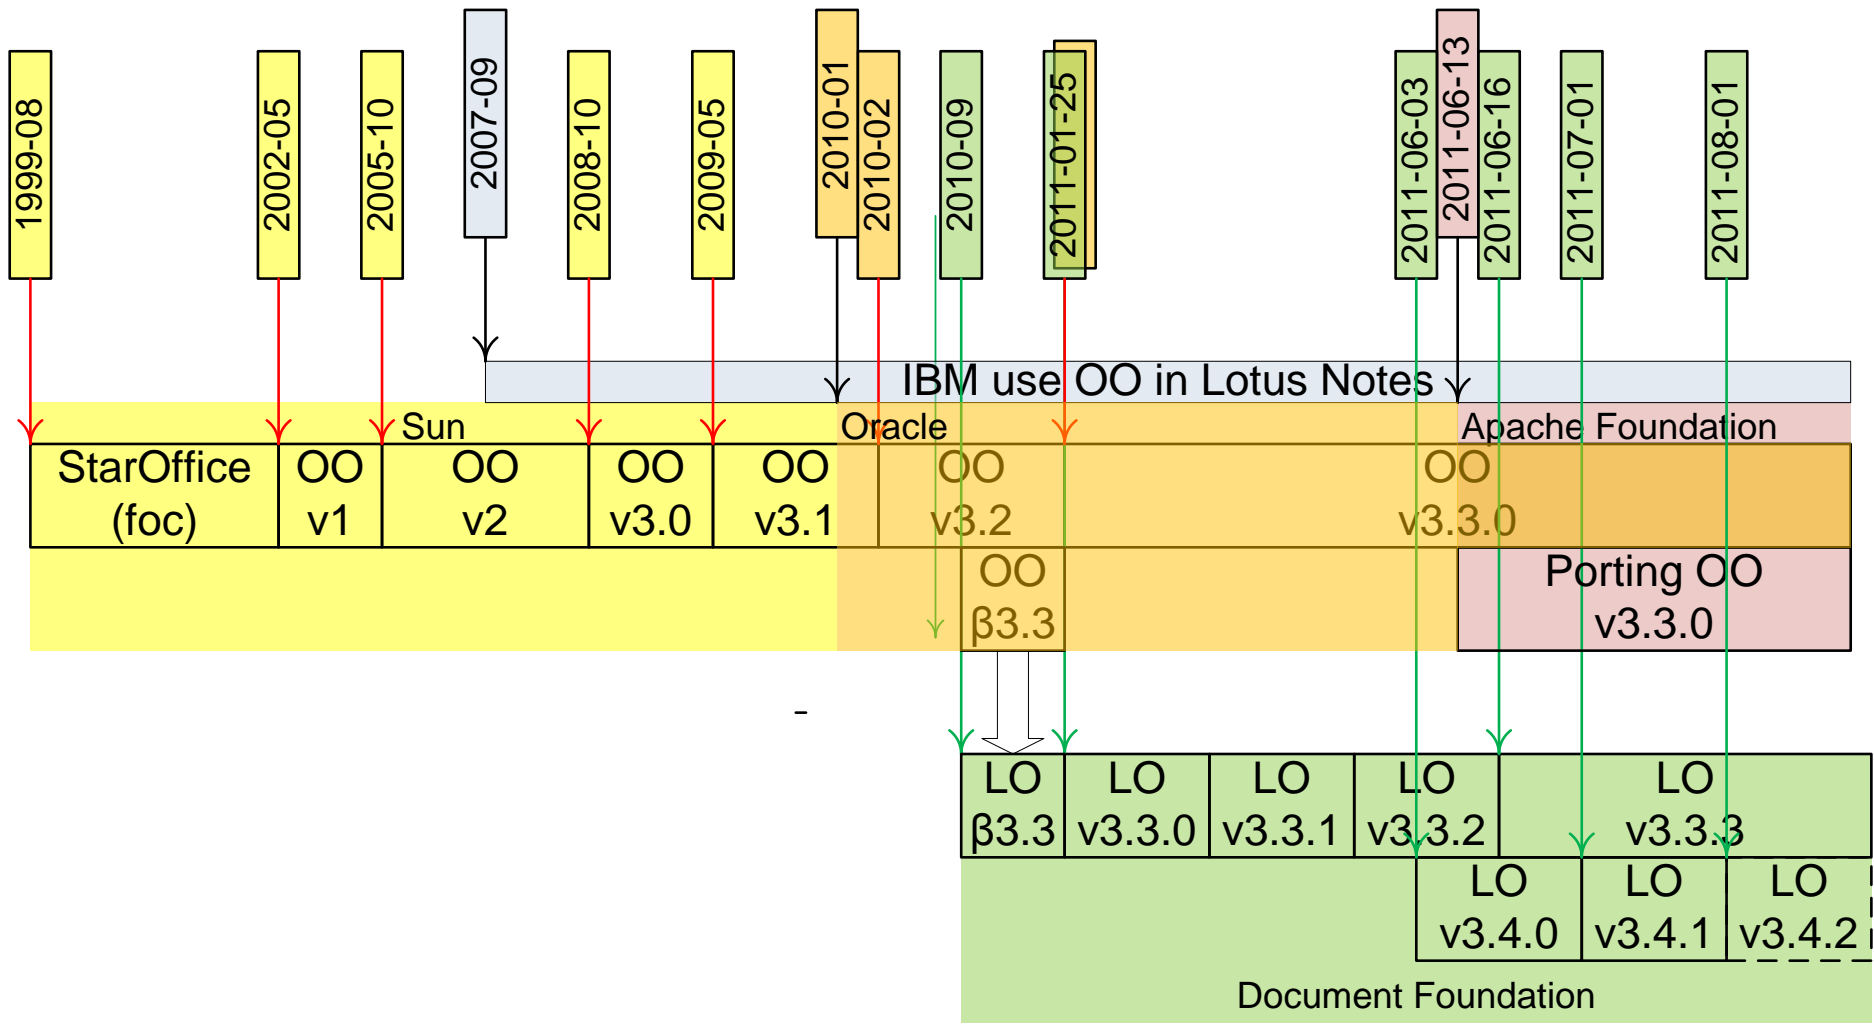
1999-08
2002-05
2005-10
2007-09
2008-10
2009-05
2010-01
2010-02
2010-09
2011-01-25
2011-06-03
2011-06-13
2011-06-16
2011-07-01
2011-08-01

IBM use OO in Lotus Notes

Sun
Oracle
Apache Foundation

StarOffice (foc)
OO v1
OO v2
OO v3.0
OO v3.1
OO v3.2
OO v3.3.0
OO β3.3
Porting OO v3.3.0

-

LO β3.3
LO v3.3.0
LO v3.3.1
LO v3.3.2
LO v3.3.3
LO v3.4.0
LO v3.4.1
LO v3.4.2

Document Foundation